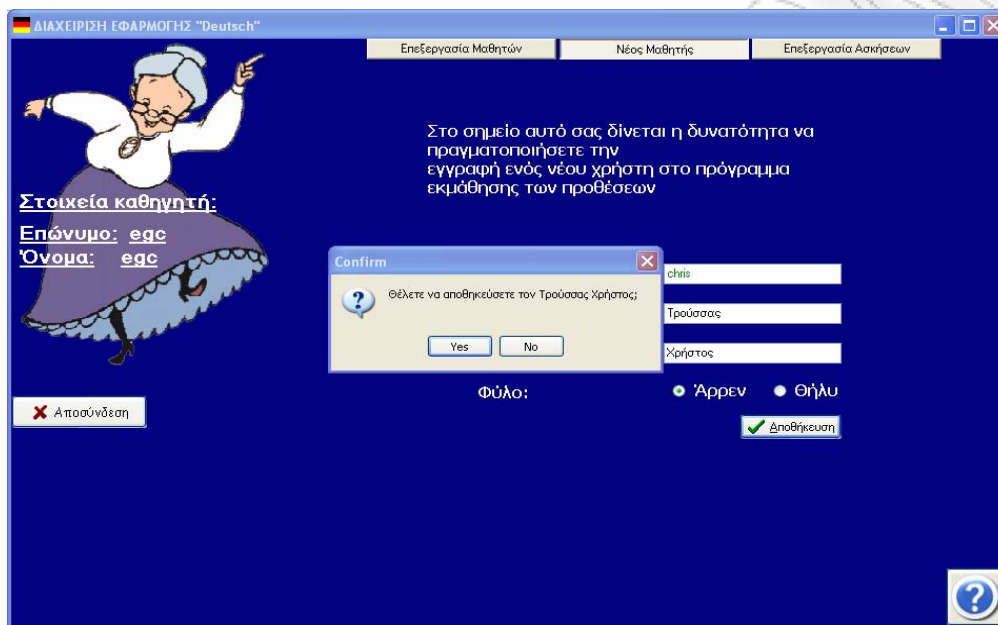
ΔΙΑΧΕΙΡΙΣΗ ΕΦΑΡΜΟΓΗΣ "Deutsch"

Επεξεργασία Μαθητών | Νέος Μαθητής | Επεξεργασία Ασκήσεων

Στο σημείο αυτό σας δίνεται η δυνατότητα να πραγματοποιήσετε την εγγραφή ενός νέου χρήστη στο πρόγραμμα εκμάθησης των προθέσεων

Στοιχεία καθηγητή:
Επώνυμο: egc
Όνομα: egc

Confirm
Θέλετε να αποθηκεύσετε τον Τρούσσας Χρήστος;
Yes
No

chris
Τρούσσας
Χρήστος

Φύλο:
Άρρεν
Θήλυ

Αποθήκευση

Αποσύνδεση